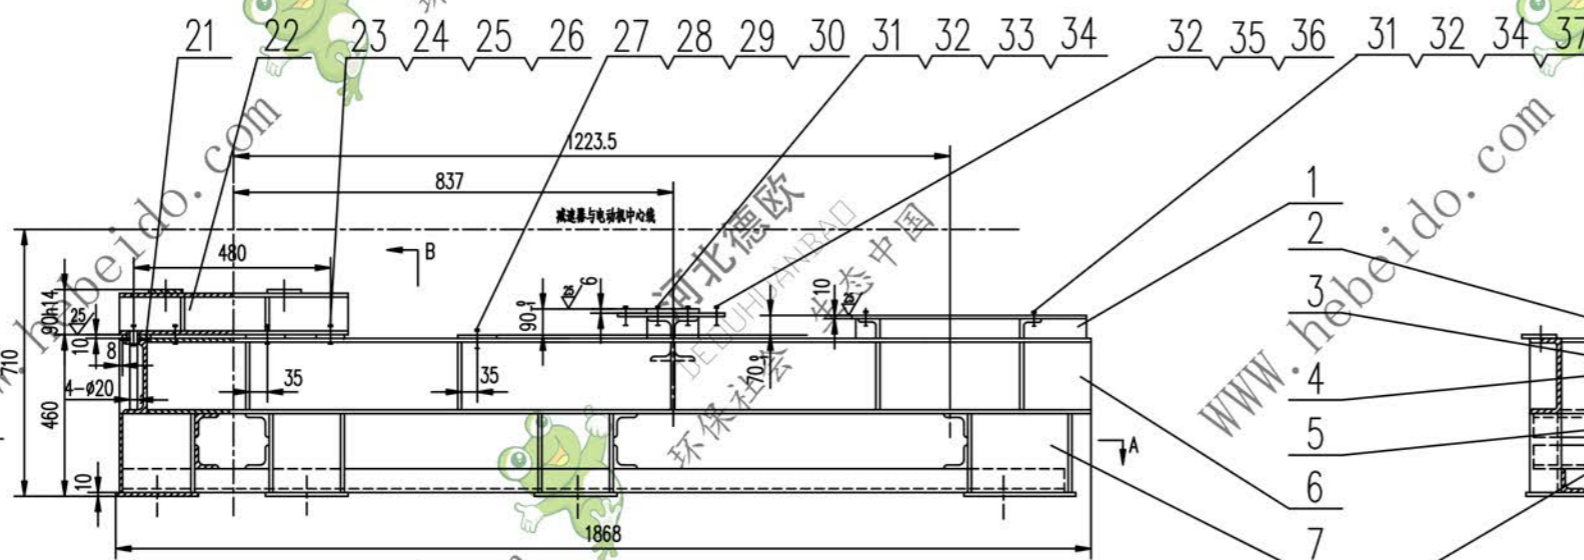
21 22 23 24 25 26 27 28 29 30 31 32 33 34 32 35 36 31 32 34 37

1223.5

837

减速器与电动机中心线

480

B

25

6

90h14

25

10

8

90

25

10

25

10

710

4-ø20

35

35

460

10

A

1868

1
2
3
4
5
6
7

www.hebeido.com
河北德欧
环保社会 生态中国
HEBEIDEOUHUANBAO